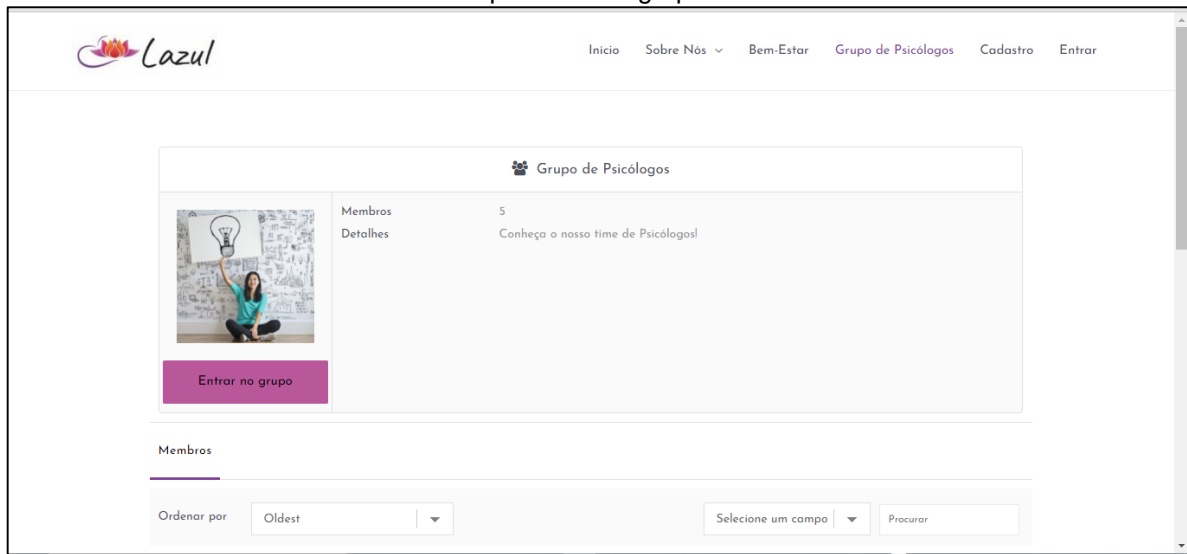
Lazul

Início Sobre Nós Bem-Estar Grupo de Psicólogos Cadastro Entrar

Grupo de Psicólogos

Membros 5
Detalhes Conheça o nosso time de Psicólogos!

Entrar no grupo

Membros

Ordenar por Oldest

Selecione um campo

Procurar